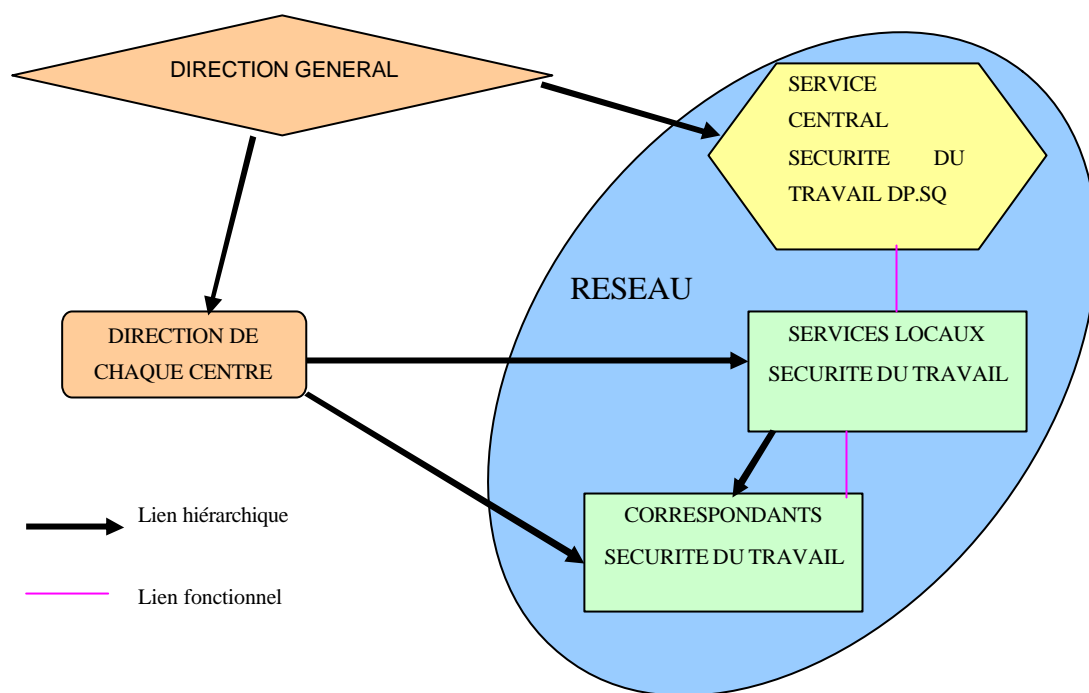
DIRECTION GENERAL

SERVICE CENTRAL SECURITE DU TRAVAIL DP.SQ

RESEAU

DIRECTION DE CHAQUE CENTRE

SERVICES LOCAUX SECURITE DU TRAVAIL

CORRESPONDANTS SECURITE DU TRAVAIL

Lien hiérarchique

Lien fonctionnel